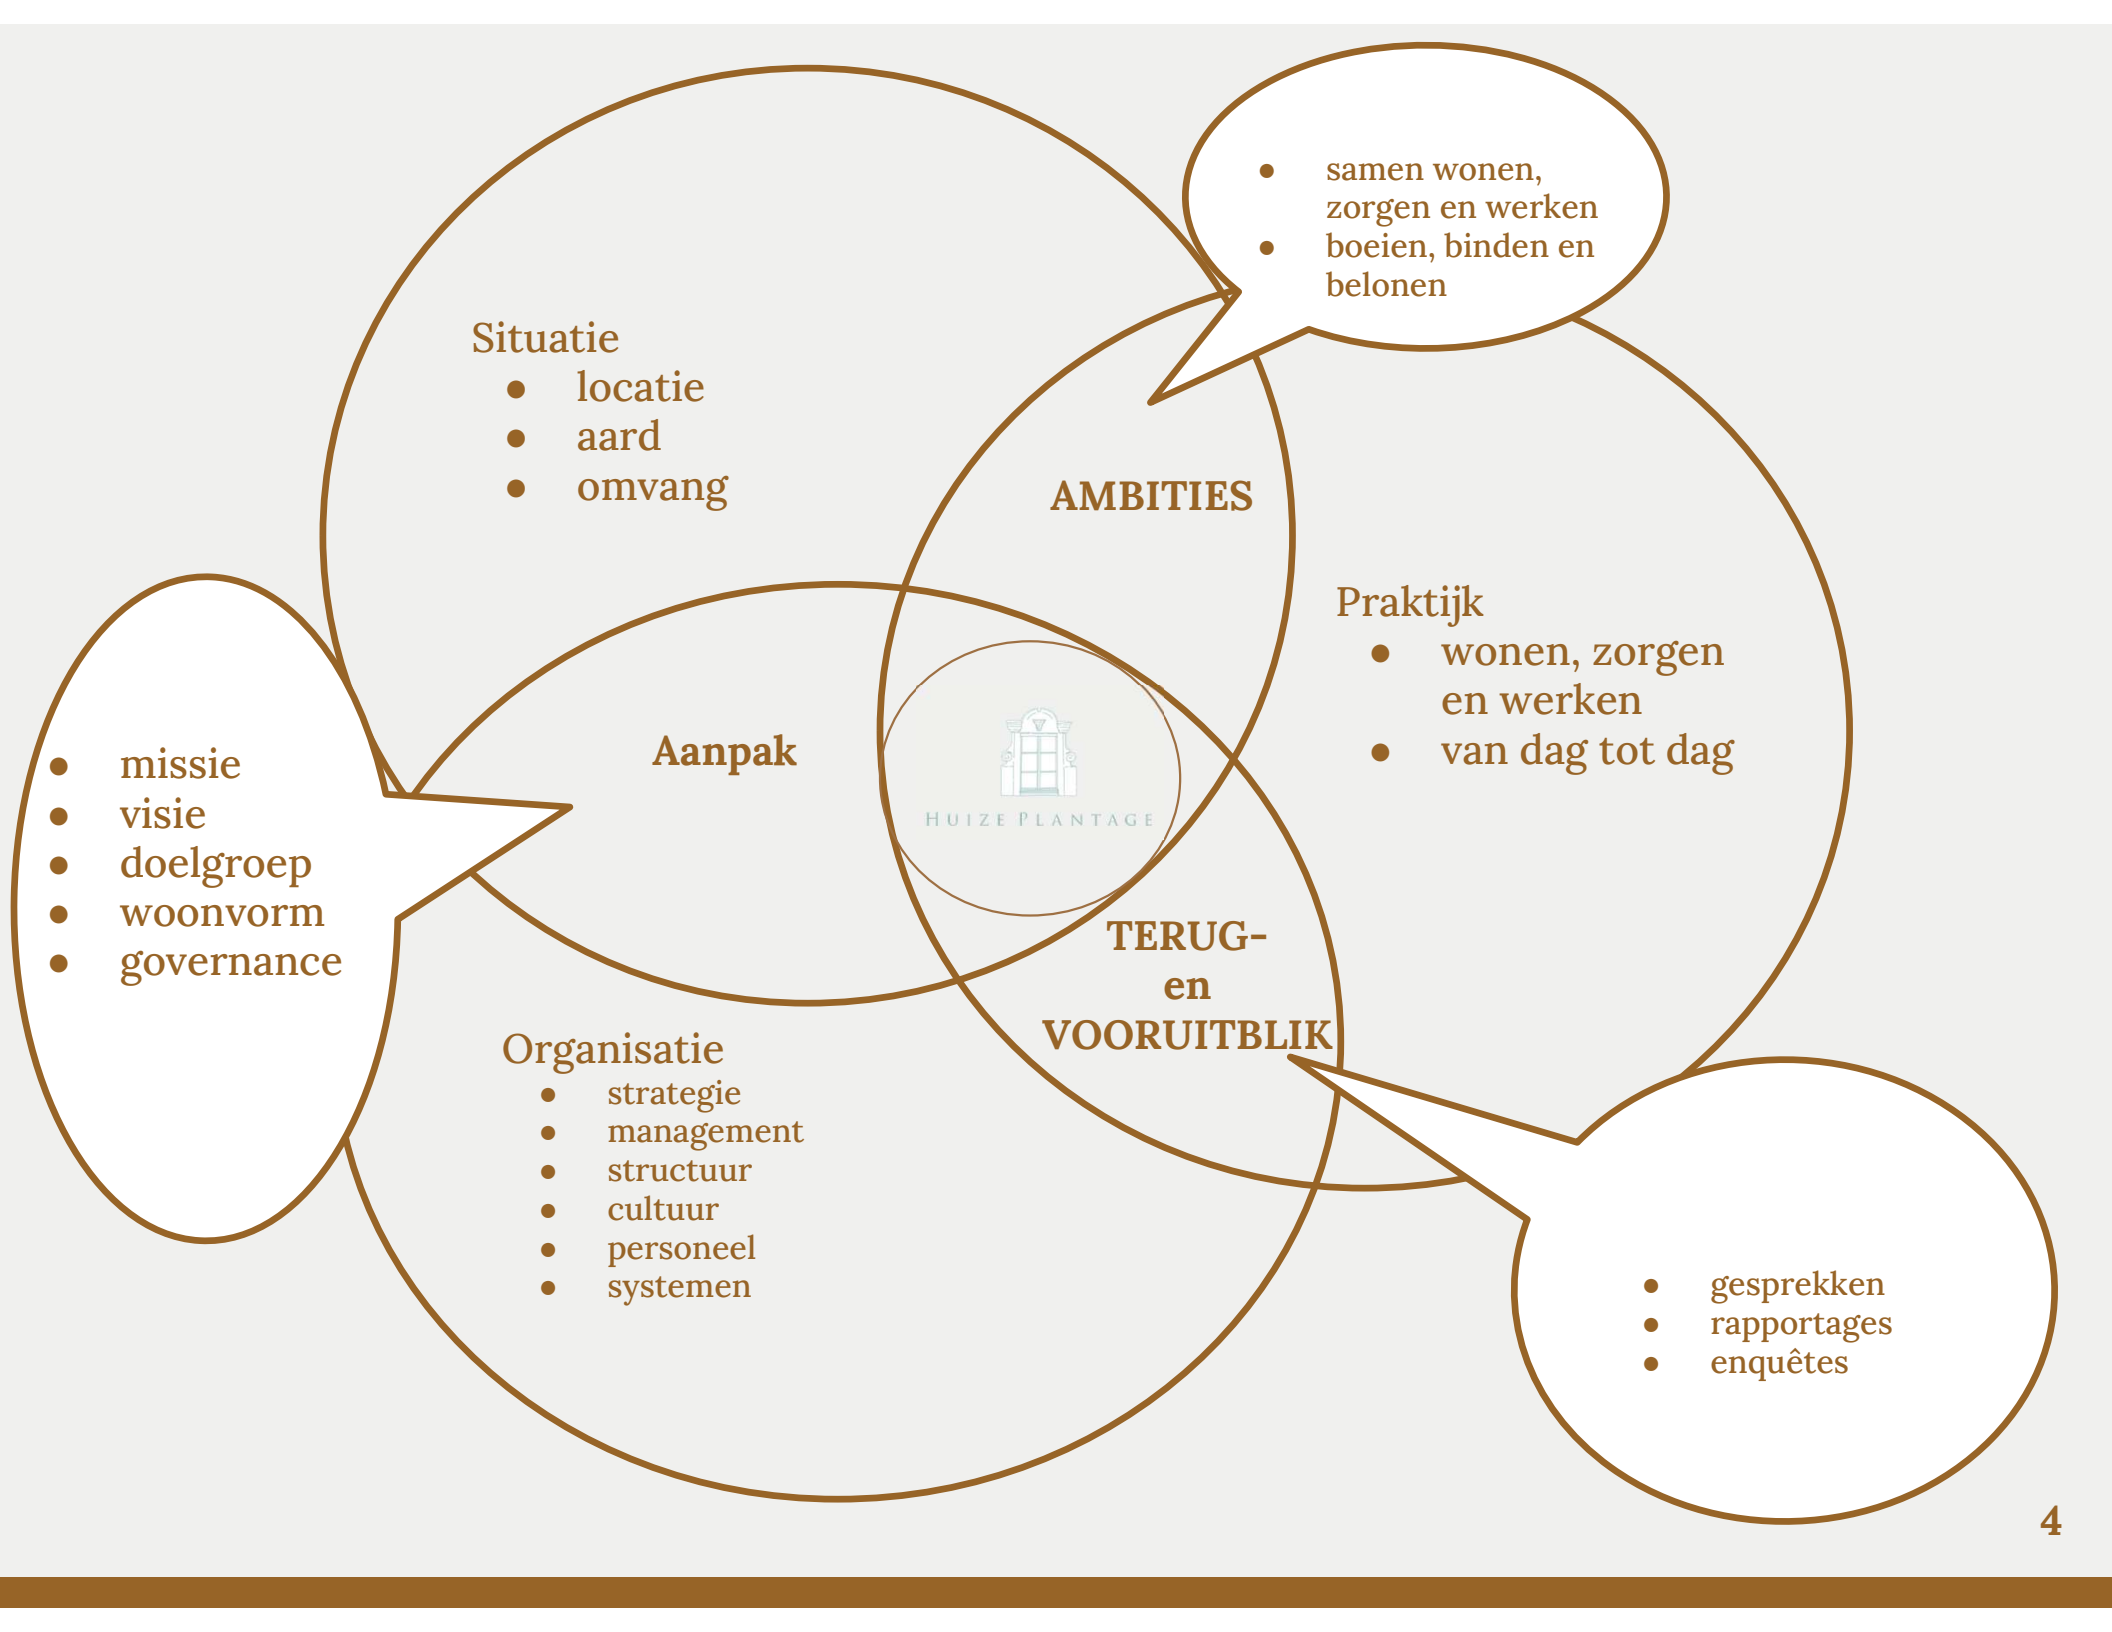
- samen wonen, zorgen en werken
- boeien, binden en belonen

Situatie
- locatie
- aard
- omvang

AMBITIES

Praktijk
- wonen, zorgen en werken
- van dag tot dag

- missie
- visie
- doelgroep
- woonvorm
- governance

Aanpak

HUIZE PLANTAGE

TERUG- en VOORUITBLIK

Organisatie
- strategie
- management
- structuur
- cultuur
- personeel
- systemen

- gesprekken
- rapportages
- enquêtes

4